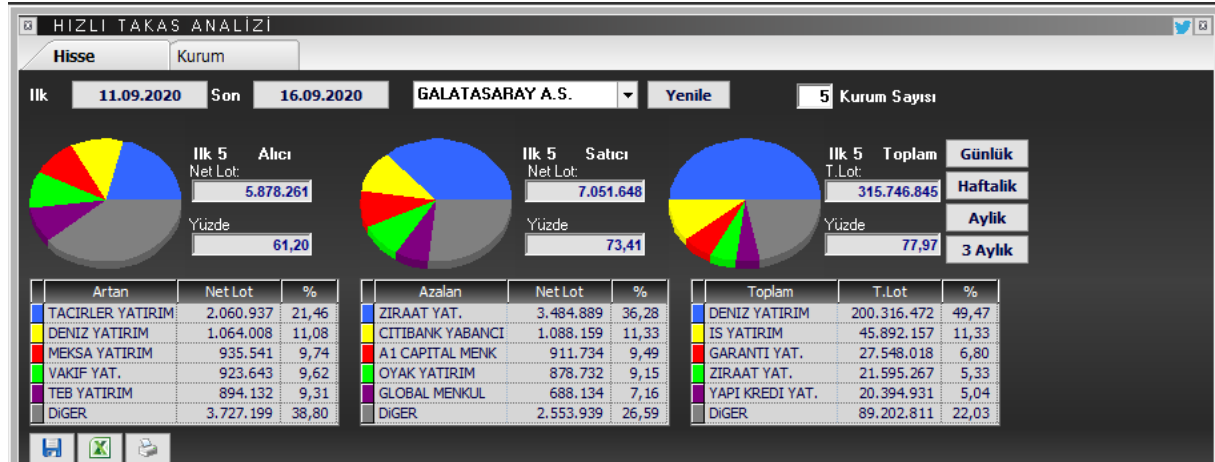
HIZLI TAKAS ANALİZİ

Hisse | Kurum

Ilk 11.09.2020 Son 16.09.2020 GALATASARAY A.S. Yenile 5 Kurum Sayısı

Ilk 5 Alıcı
Net Lot:
5.878.261
Yüzde
61,20

Ilk 5 Satıcı
Net Lot:
7.051.648
Yüzde
73,41

Ilk 5 Toplam
T.Lot:
315.746.845
Yüzde
77,97

Günlük
Haftalik
Aylik
3 Aylık

| Artan | Net Lot | % |
|---|---|---|
| TACIRLER YATIRIM | 2.060.937 | 21,46 |
| DENIZ YATIRIM | 1.064.008 | 11,08 |
| MEKSA YATIRIM | 935.541 | 9,74 |
| VAKIF YAT. | 923.643 | 9,62 |
| TEB YATIRIM | 894.132 | 9,31 |
| DiGER | 3.727.199 | 38,80 |

| Azalan | Net Lot | % |
|---|---|---|
| ZIRAAT YAT. | 3.484.889 | 36,28 |
| CITIBANK YABANCI | 1.088.159 | 11,33 |
| A1 CAPITAL MENK | 911.734 | 9,49 |
| OYAK YATIRIM | 878.732 | 9,15 |
| GLOBAL MENKUL | 688.134 | 7,16 |
| DiGER | 2.553.939 | 26,59 |

| Toplam | T.Lot | % |
|---|---|---|
| DENIZ YATIRIM | 200.316.472 | 49,47 |
| IS YATIRIM | 45.892.157 | 11,33 |
| GARANTI YAT. | 27.548.018 | 6,80 |
| ZIRAAT YAT. | 21.595.267 | 5,33 |
| YAPI KREDI YAT. | 20.394.931 | 5,04 |
| DiGER | 89.202.811 | 22,03 |